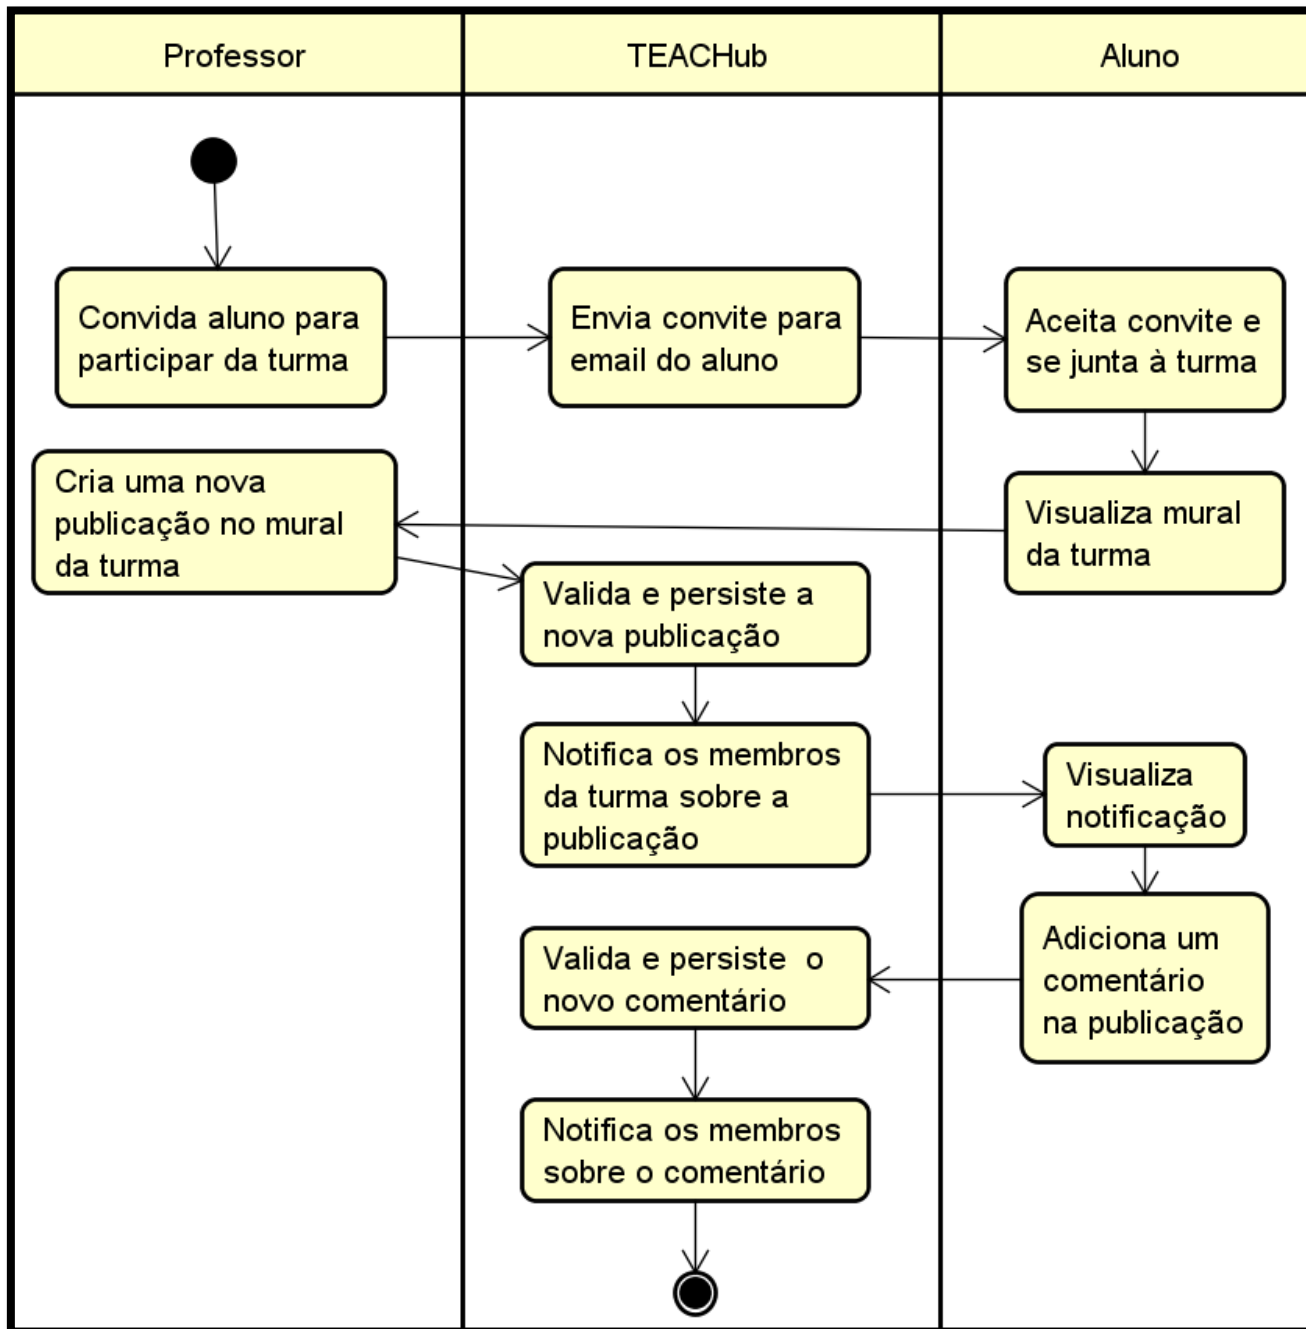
Professor

TEACHub

Aluno

Convida aluno para participar da turma

Envia convite para email do aluno

Aceita convite e se junta à turma

Cria uma nova publicação no mural da turma

Visualiza mural da turma

Valida e persiste a nova publicação

Notifica os membros da turma sobre a publicação

Visualiza notificação

Valida e persiste o novo comentário

Adiciona um comentário na publicação

Notifica os membros sobre o comentário